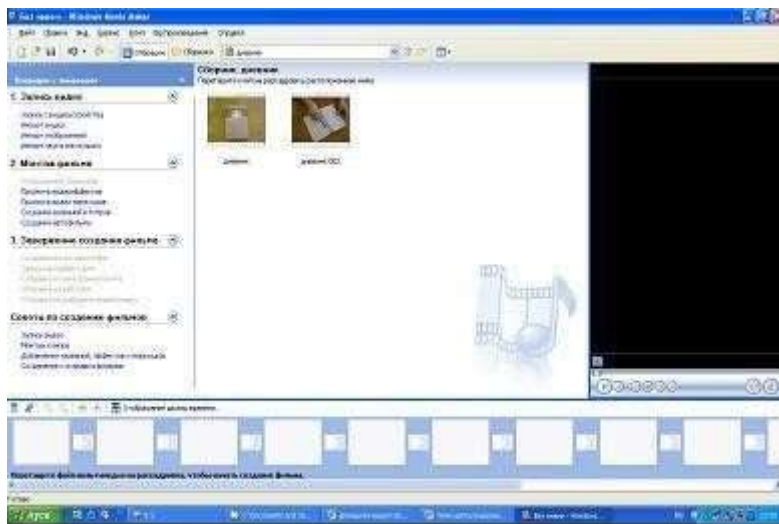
Без имени - Windows Movie Maker

Файл Правка Вид Сервис Клип Воспроизведение Справка

Операции с фильмами

1. Запись видео

2. Монтаж фильма

3. Завершение создания фильма

Советы по созданию фильмов

Сборник: дневник

Перетащите клип и поместите его на раскадровку

дневник

дневник 003

Отображение шкалы времени

Перетащите файл мультимедиа на раскадровку, чтобы начать создание фильма.

Готово

пуск